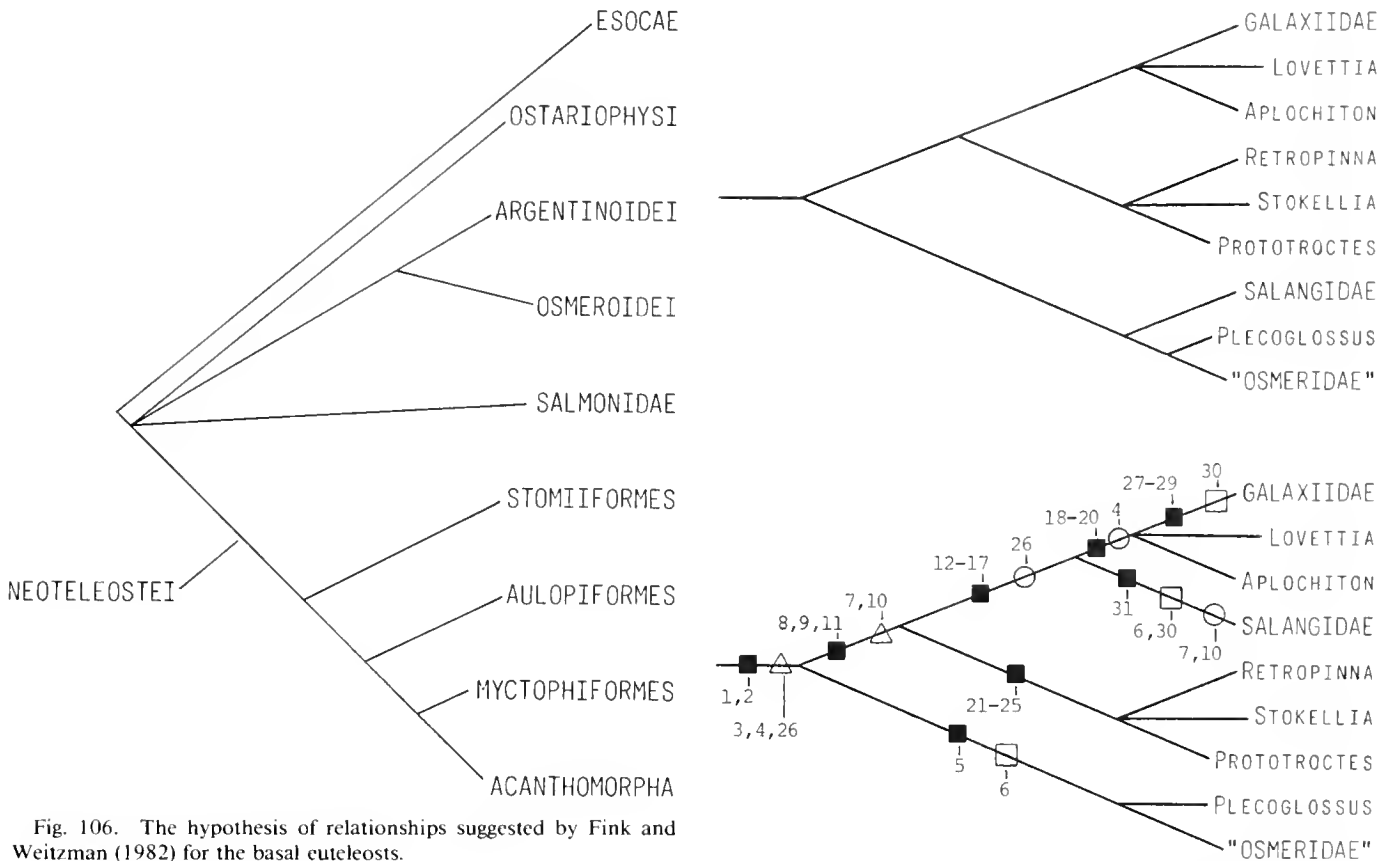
ESOCAE

OSTARIOPHYSI

ARGENTINOIDEI

OSMEROIDEI

SALMONIDAE

STOMIIFORMES

NEOTELEOSTEI

AULOPIFORMES

MYCTOPHIFORMES

ACANTHOMORPHA

Fig. 106. The hypothesis of relationships suggested by Fink and Weitzman (1982) for the basal euteleosts.

GALAXIIDAE

LOVETTIA

APLOCHITON

RETROPINNA

STOKELLIA

PROTOTROCTES

SALANGIDAE

PLECOGLOSSUS

"OSMERIDAE"

30

27-29

GALAXIIDAE

18-20

4

26

LOVETTIA

12-17

APLOCHITON

7,10

31

8,9,11

6,30

SALANGIDAE

7,10

RETROPINNA

1,2

21-25

3,4,26

STOKELLIA

PROTOTROCTES

5

6

PLECOGLOSSUS

"OSMERIDAE"